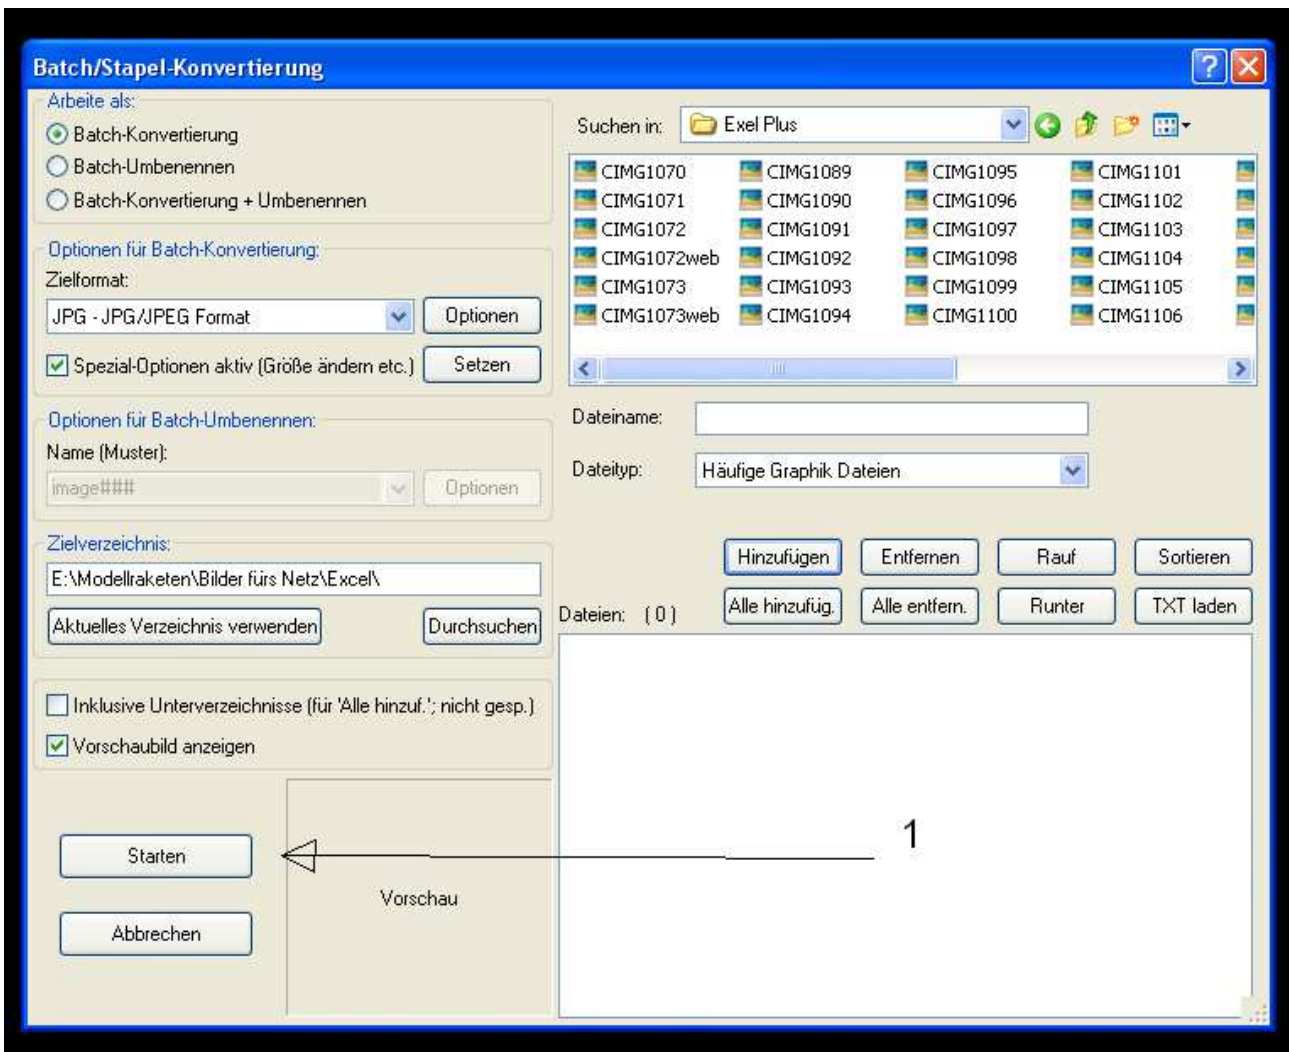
Batch/Stapel-Konvertierung

Arbeite als:
Batch-Konvertierung
Batch-Umbenennen
Batch-Konvertierung + Umbenennen

Optionen für Batch-Konvertierung:
Zielformat:
JPG - JPG/JPEG Format
Optionen
Spezial-Optionen aktiv (Größe ändern etc.)
Setzen

Optionen für Batch-Umbenennen:
Name (Muster):
image###
Optionen

Zielverzeichnis:
E:\Modellraketen\Bilder fürs Netz\Excel\
Aktuelles Verzeichnis verwenden
Durchsuchen

Inklusive Unterverzeichnisse (für 'Alle hinzuf.'; nicht gesp.)
Vorschaubild anzeigen

Starten
Abbrechen
Vorschau

Suchen in: Exel Plus

| CIMG1070 | CIMG1089 | CIMG1095 | CIMG1101 |
|---|---|---|---|
| CIMG1071 | CIMG1090 | CIMG1096 | CIMG1102 |
| CIMG1072 | CIMG1091 | CIMG1097 | CIMG1103 |
| CIMG1072web | CIMG1092 | CIMG1098 | CIMG1104 |
| CIMG1073 | CIMG1093 | CIMG1099 | CIMG1105 |
| CIMG1073web | CIMG1094 | CIMG1100 | CIMG1106 |

Dateiname:
Dateityp: Häufige Graphik Dateien

Hinzufügen
Entfernen
Rauf
Sortieren
Alle hinzufüg.
Alle entfern.
Runter
TXT laden
Dateien: (0)

1